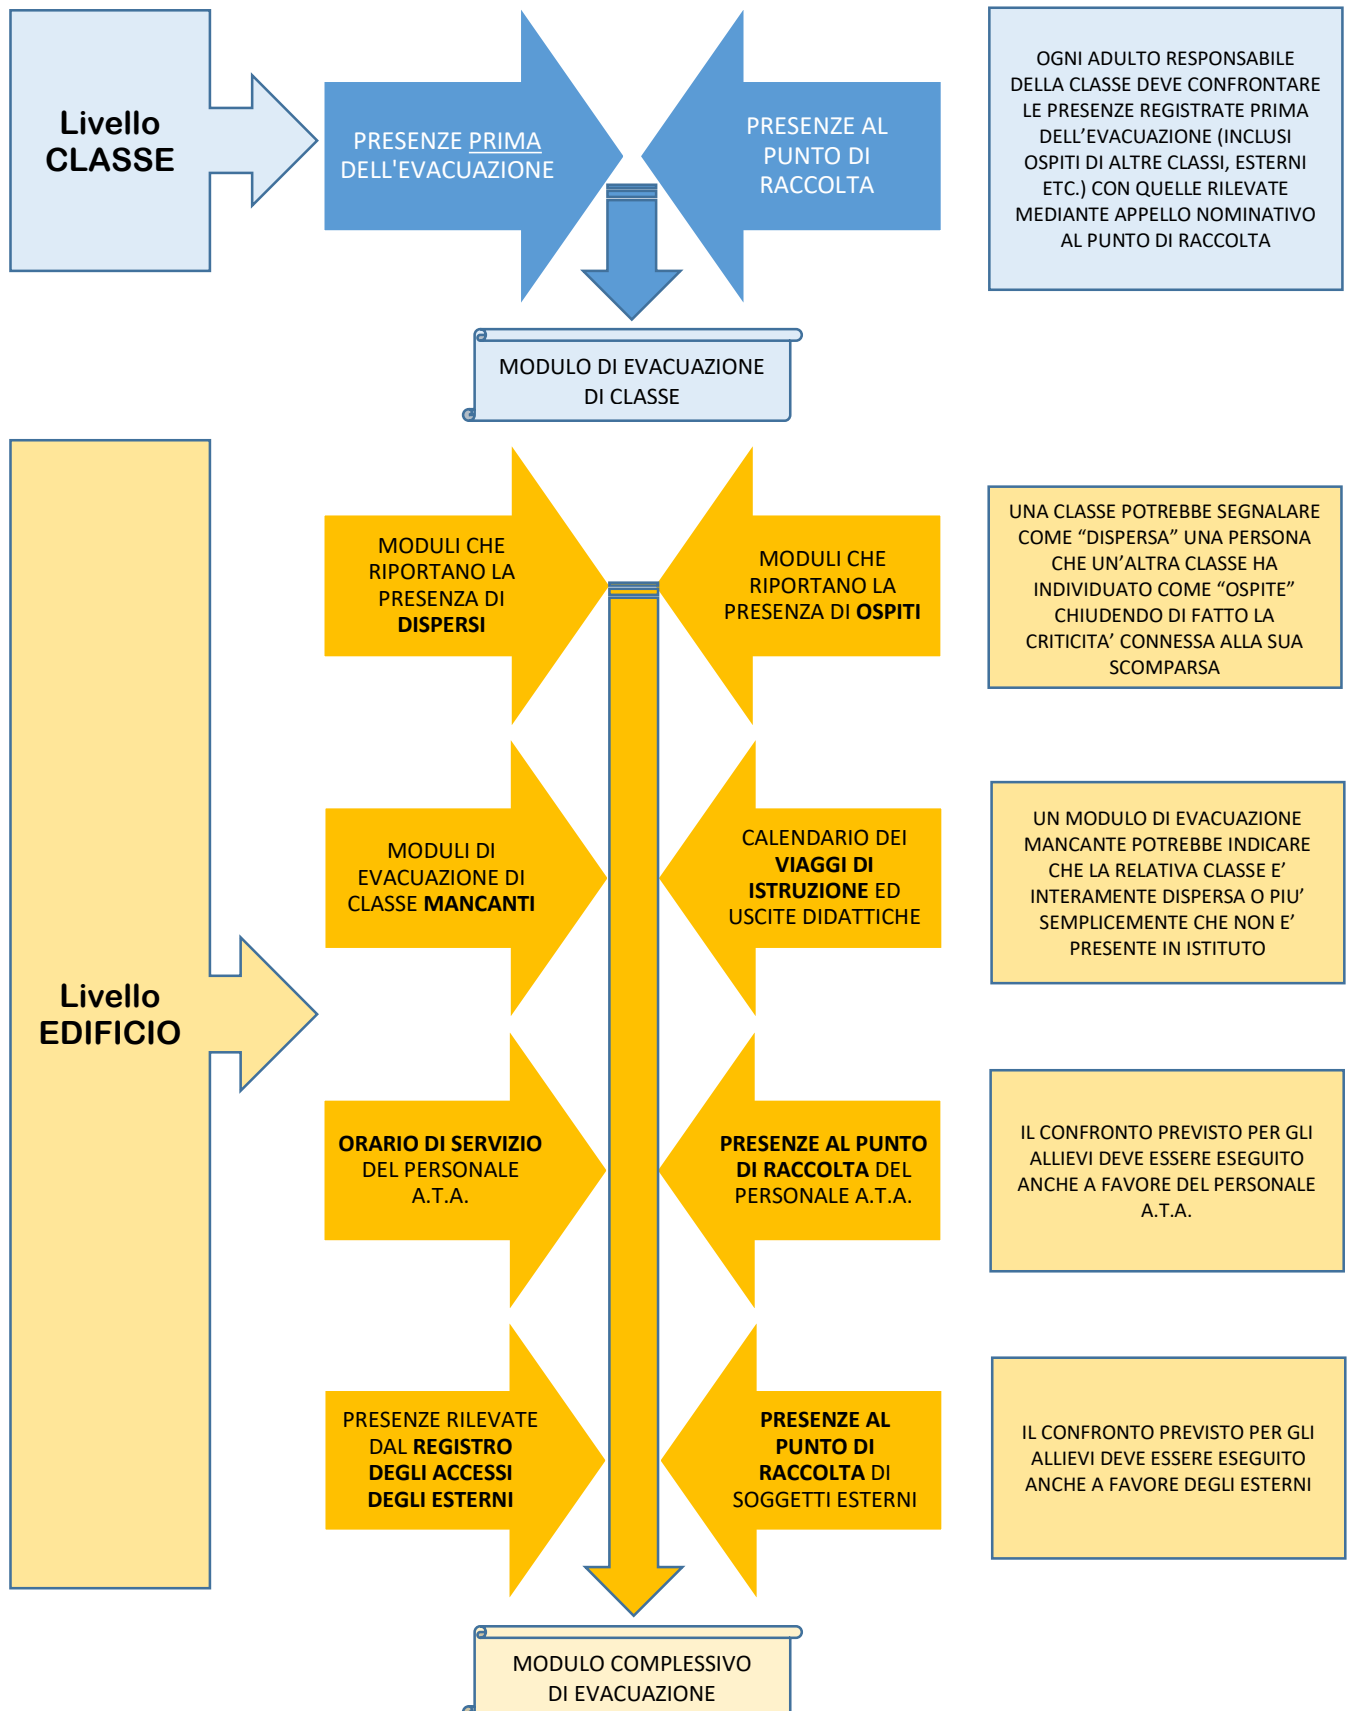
Livello CLASSE

PRESENZE PRIMA DELL'EVACUAZIONE

PRESENZE AL PUNTO DI RACCOLTA

OGNI ADULTO RESPONSABILE DELLA CLASSE DEVE CONFRONTARE LE PRESENZE REGISTRATE PRIMA DELL'EVACUAZIONE (INCLUSI OSPITI DI ALTRE CLASSI, ESTERNI ETC.) CON QUELLE RILEVATE MEDIANTE APPELLO NOMINATIVO AL PUNTO DI RACCOLTA

MODULO DI EVACUAZIONE DI CLASSE

Livello EDIFICIO

MODULI CHE RIPORTANO LA PRESENZA DI DISPERSI

MODULI CHE RIPORTANO LA PRESENZA DI OSPITI

UNA CLASSE POTREBBE SEGNALARE COME "DISPERSA" UNA PERSONA CHE UN'ALTRA CLASSE HA INDIVIDUATO COME "OSPITE" CHIUDENDO DI FATTO LA CRITICITA' CONNESSA ALLA SUA SCOMPARSA

MODULI DI EVACUAZIONE DI CLASSE MANCANTI

CALENDARIO DEI VIAGGI DI ISTRUZIONE ED USCITE DIDATTICHE

UN MODULO DI EVACUAZIONE MANCANTE POTREBBE INDICARE CHE LA RELATIVA CLASSE E' INTERAMENTE DISPERSA O PIU' SEMPLICEMENTE CHE NON E' PRESENTE IN ISTITUTO

ORARIO DI SERVIZIO DEL PERSONALE A.T.A.

PRESENZE AL PUNTO DI RACCOLTA DEL PERSONALE A.T.A.

IL CONFRONTO PREVISTO PER GLI ALLIEVI DEVE ESSERE ESEGUITO ANCHE A FAVORE DEL PERSONALE A.T.A.

PRESENZE RILEVATE DAL REGISTRO DEGLI ACCESSI DEGLI ESTERNI

PRESENZE AL PUNTO DI RACCOLTA DI SOGGETTI ESTERNI

IL CONFRONTO PREVISTO PER GLI ALLIEVI DEVE ESSERE ESEGUITO ANCHE A FAVORE DEGLI ESTERNI

MODULO COMPLESSIVO DI EVACUAZIONE